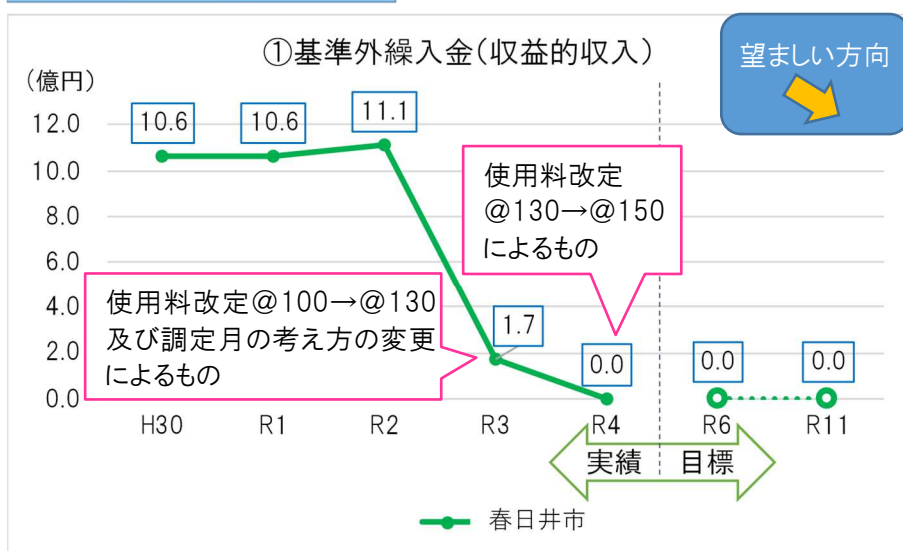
①基準外繰入金（収益的収入）

望ましい方向

（億円）
12.0
10.0
8.0
6.0
4.0
2.0
0.0

10.6
10.6
11.1
1.7
0.0
0.0
0.0

使用料改定
@130→@150
によるもの

使用料改定@100→@130
及び調定月の考え方の変更
によるもの

H30
R1
R2
R3
R4
R6
R11

実績
目標

春日井市